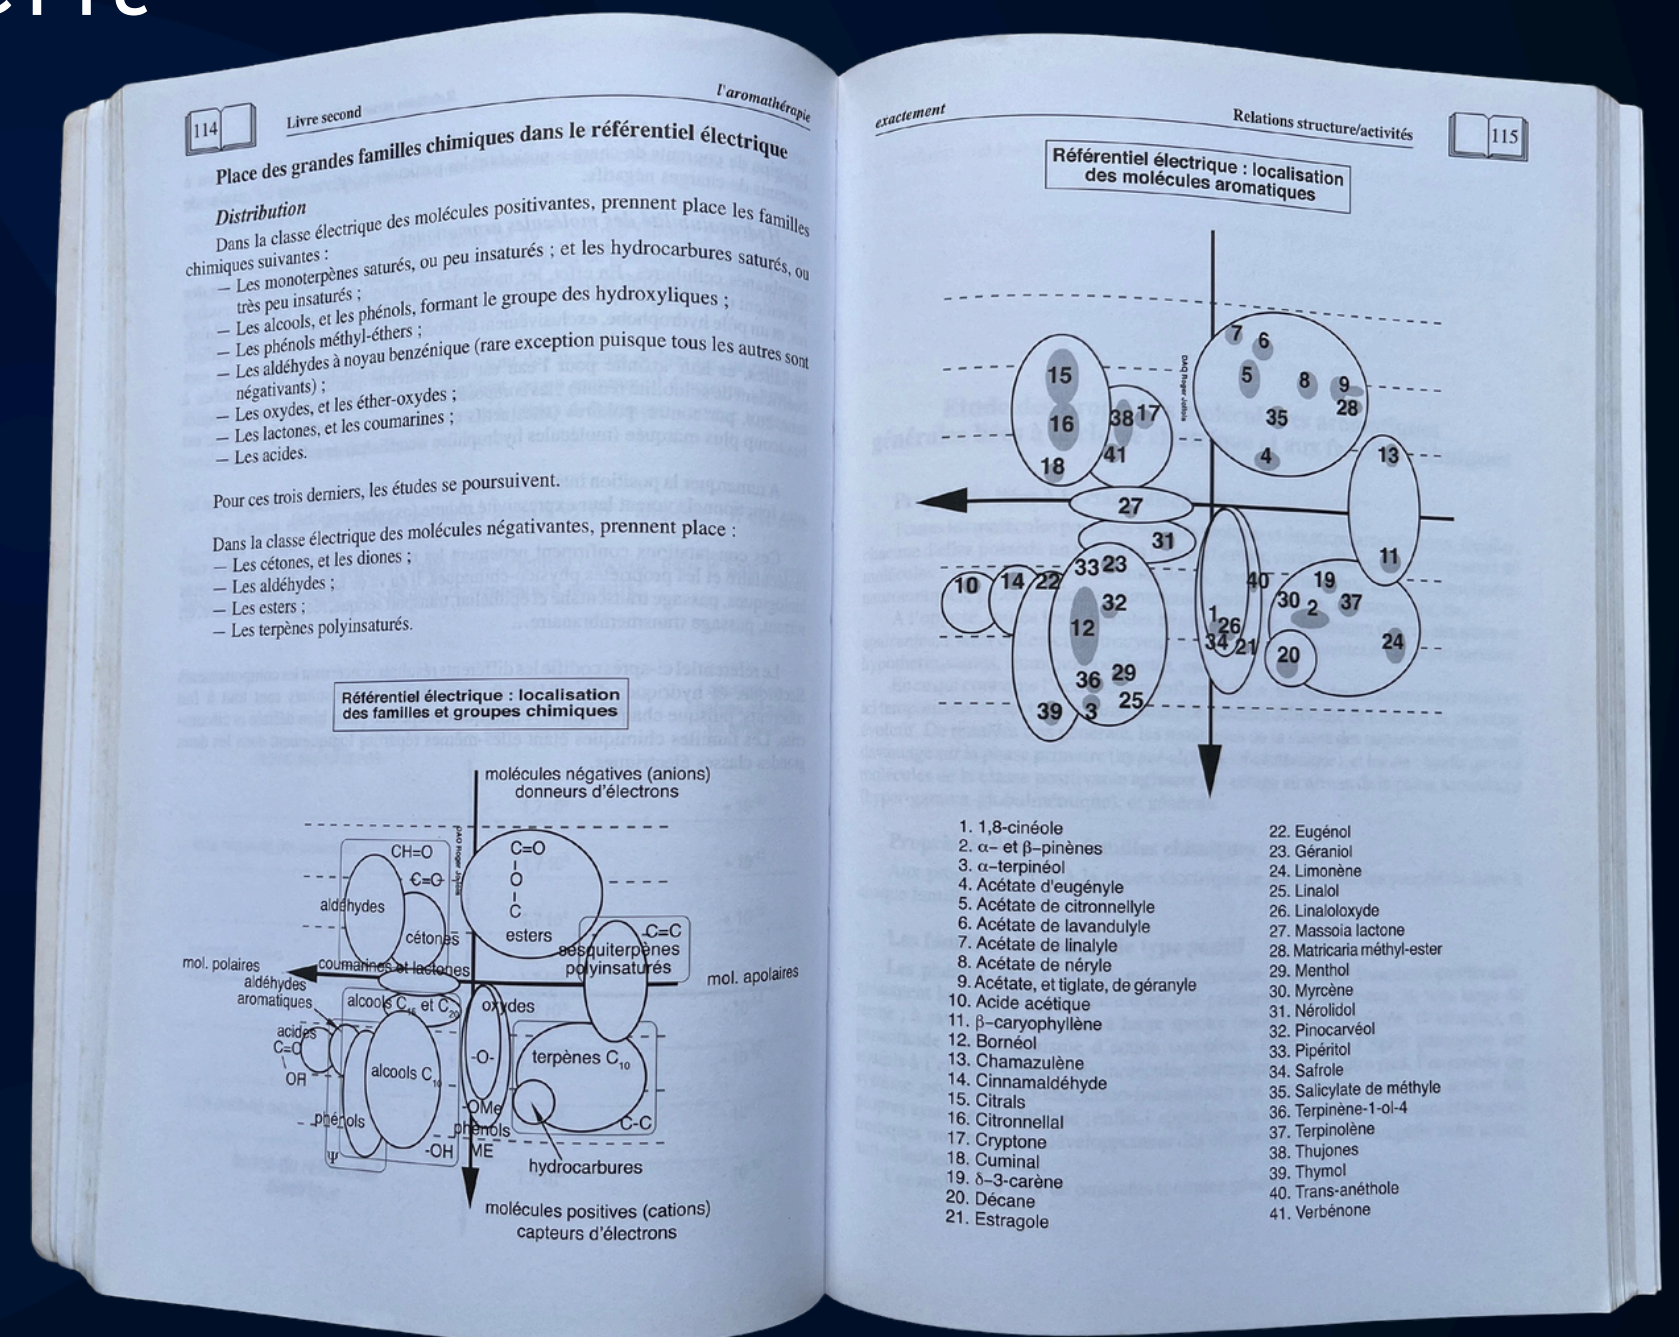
114 Livre second l'aromathérapie

Place des grandes familles chimiques dans le référentiel électrique

Distribution

Dans la classe électrique des molécules positivantes, prennent place les familles chimiques suivantes :
— Les monoterpènes saturés, ou peu insaturés ; et les hydrocarbures saturés, ou très peu insaturés ;
— Les alcools, et les phénols, formant le groupe des hydroxyliques ;
— Les phénols méthyl-éthers ;
— Les aldéhydes à noyau benzénique (rare exception puisque tous les autres sont négativants) ;
— Les oxydes, et les éther-oxydes ;
— Les lactones, et les coumarines ;
— Les acides.

Pour ces trois derniers, les études se poursuivent.

Dans la classe électrique des molécules négativantes, prennent place :
— Les cétones, et les diones ;
— Les aldéhydes ;
— Les esters ;
— Les terpènes polyinsaturés.

Référentiel électrique : localisation des familles et groupes chimiques

molécules négatives (anions) donneurs d'électrons
CH=O
C=O
aldéhydes
cétones
C=O
O
C
esters
C=C
sesquiterpènes polyinsaturés
mol. polaires
coumarines et lactones
mol. apolaires
aldéhydes aromatiques
alcools $C_{15}$ et $C_{20}$
oxydes
acides
C=O
OH
alcools $C_{10}$
-O-
terpènes $C_{10}$
-OMe
phénols
phénols
ME
C-C
Ψ
-OH
hydrocarbures
molécules positives (cations) capteurs d'électrons

exactement Relations structure/activités 115

Référentiel électrique : localisation des molécules aromatiques

7 6 5 8 9 28 35 4 15 16 38 17 41 18 13 27 31 11 10 14 22 33 23 32 12 40 19 30 2 37 1 26 34 21 24 20 36 29 39 3 25

1. 1,8-cinéole
2. α– et β–pinènes
3. α–terpinéol
4. Acétate d'eugényle
5. Acétate de citronnellyle
6. Acétate de lavandulyle
7. Acétate de linalyle
8. Acétate de néryle
9. Acétate, et tiglate, de géranyle
10. Acide acétique
11. β–caryophyllène
12. Bornéol
13. Chamazulène
14. Cinnamaldéhyde
15. Citrals
16. Citronnellal
17. Cryptone
18. Cuminal
19. δ-3-carène
20. Décane
21. Estragole
22. Eugénol
23. Géraniol
24. Limonène
25. Linalol
26. Linaloloxyde
27. Massoïa lactone
28. Matricaria méthyl-ester
29. Menthol
30. Myrcène
31. Nérolidol
32. Pinocarvéol
33. Pipéritol
34. Safrole
35. Salicylate de méthyle
36. Terpinène-1-ol-4
37. Terpinolène
38. Thujones
39. Thymol
40. Trans-anéthole
41. Verbénone